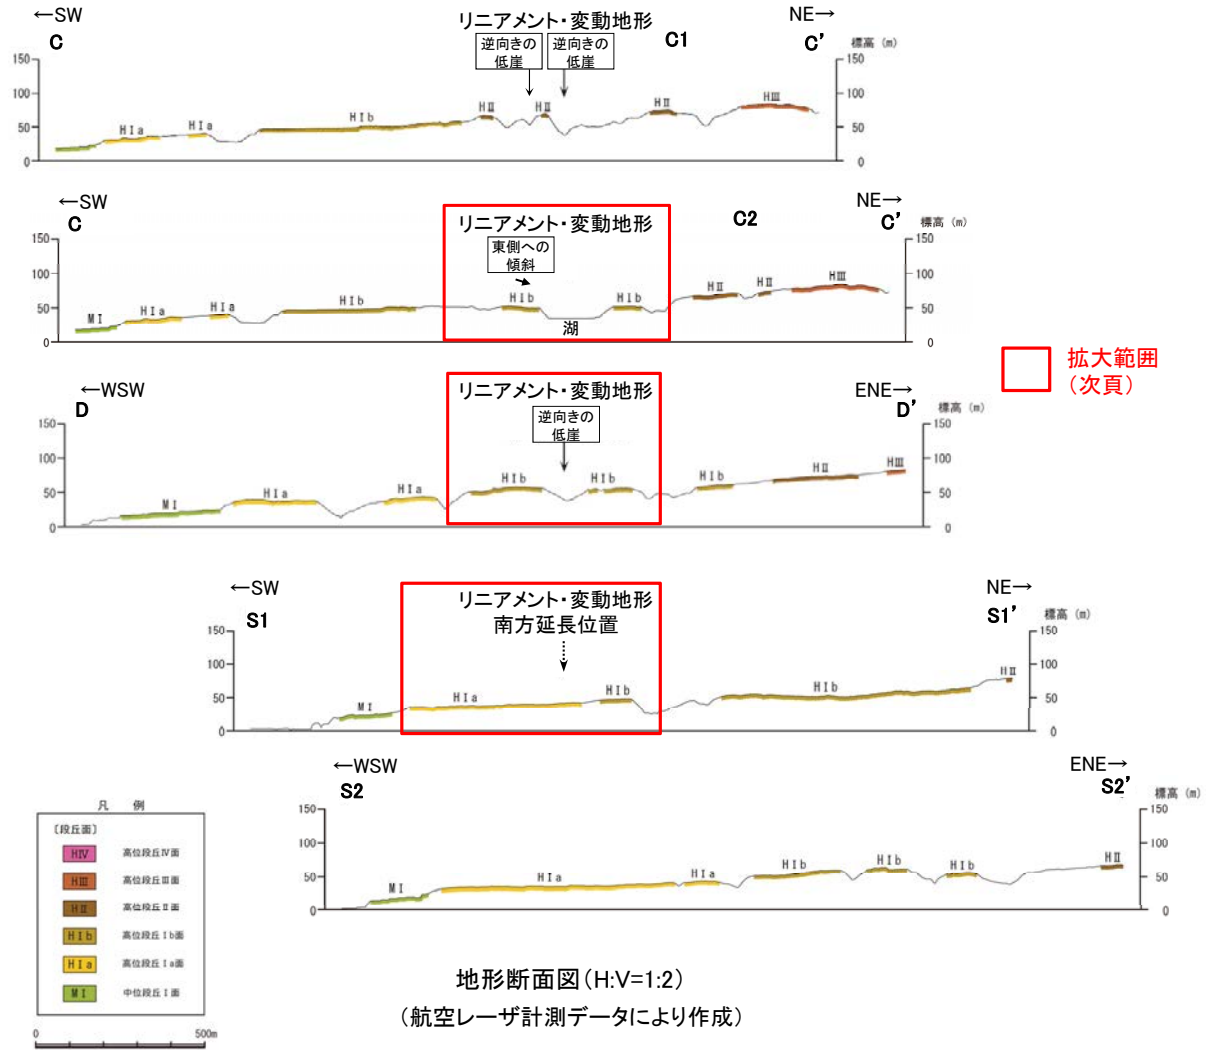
←SW
C
リニアメント・変動地形
逆向きの低崖
逆向きの低崖
C1
NE→
C'
標高（m）
150
100
50
0
HⅠa
HⅠa
HⅠb
HⅡ
HⅡ
HⅡ
HⅢ
150
100
50
0

←SW
C
リニアメント・変動地形
東側への傾斜
C2
NE→
C'
標高（m）
150
100
50
0
MⅠ
HⅠa
HⅠa
HⅠb
HⅠb
湖
HⅠb
HⅡ
HⅡ
HⅢ
150
100
50
0

拡大範囲
（次頁）

←WSW
D
リニアメント・変動地形
逆向きの低崖
ENE→
D'
標高（m）
150
100
50
0
MⅠ
HⅠa
HⅠa
HⅠb
HⅠb
HⅠb
HⅡ
HⅢ
150
100
50
0

←SW
S1
リニアメント・変動地形
南方延長位置
NE→
S1'
標高（m）
150
100
50
0
MⅠ
HⅠa
HⅠb
HⅠb
HⅡ
150
100
50
0

←WSW
S2
ENE→
S2'
標高（m）
150
100
50
0
MⅠ
HⅠa
HⅠa
HⅠb
HⅠb
HⅠb
HⅡ
150
100
50
0

凡 例
〔段丘面〕
HⅣ 高位段丘Ⅳ面
HⅢ 高位段丘Ⅲ面
HⅡ 高位段丘Ⅱ面
HⅠb 高位段丘Ⅰb面
HⅠa 高位段丘Ⅰa面
MⅠ 中位段丘Ⅰ面
0 500m

地形断面図（H:V=1:2）
（航空レーザ計測データにより作成）